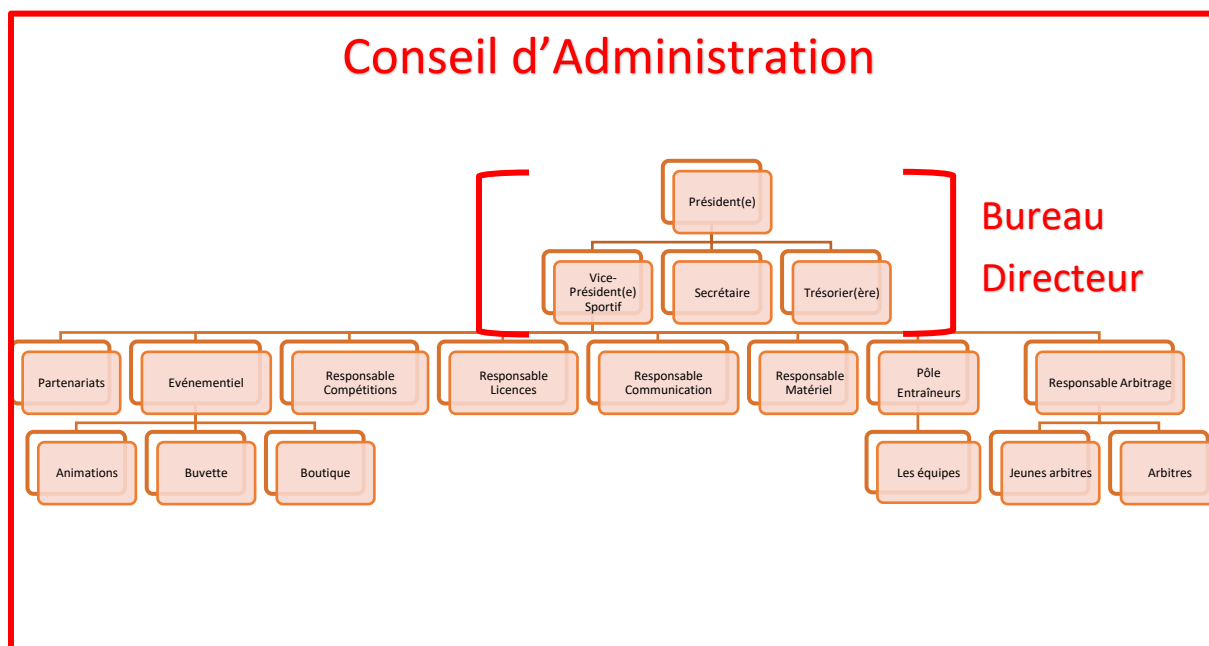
Conseil d’Administration

Président(e)

Bureau Directeur

Vice-Président(e) Sportif

Secrétaire

Trésorier(ère)

Partenariats

Evénementiel

Responsable Compétitions

Responsable Licences

Responsable Communication

Responsable Matériel

Pôle Entraîneurs

Responsable Arbitrage

Animations

Buvette

Boutique

Les équipes

Jeunes arbitres

Arbitres